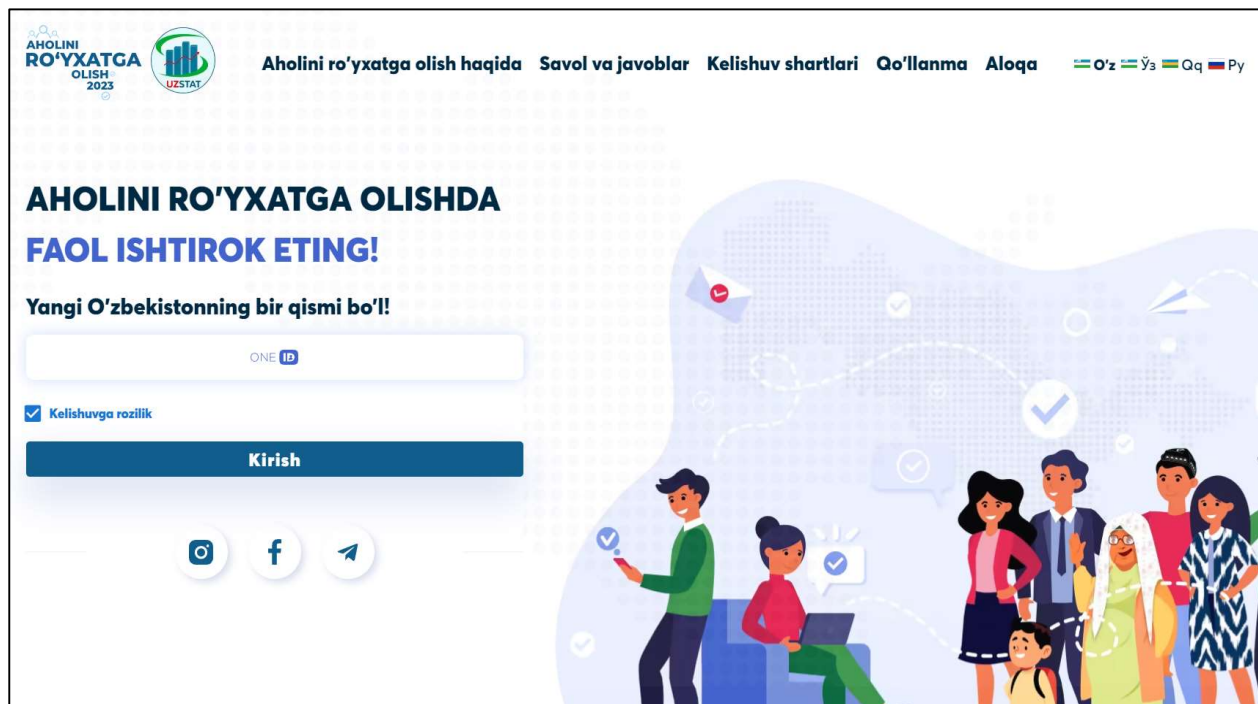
AHOLINI RO'YXATGA OLISH 2023

UZSTAT

Aholini ro'yxatga olish haqida Savol va javoblar Kelishuv shartlari Qo'llanma Aloqa

O'z Ўз Qq Ру

AHOLINI RO'YXATGA OLISHDA

FAOL ISHTIROK ETING!

Yangi O'zbekistonning bir qismi bo'l!

ONE ID

Kelishuvga rozilik

Kirish